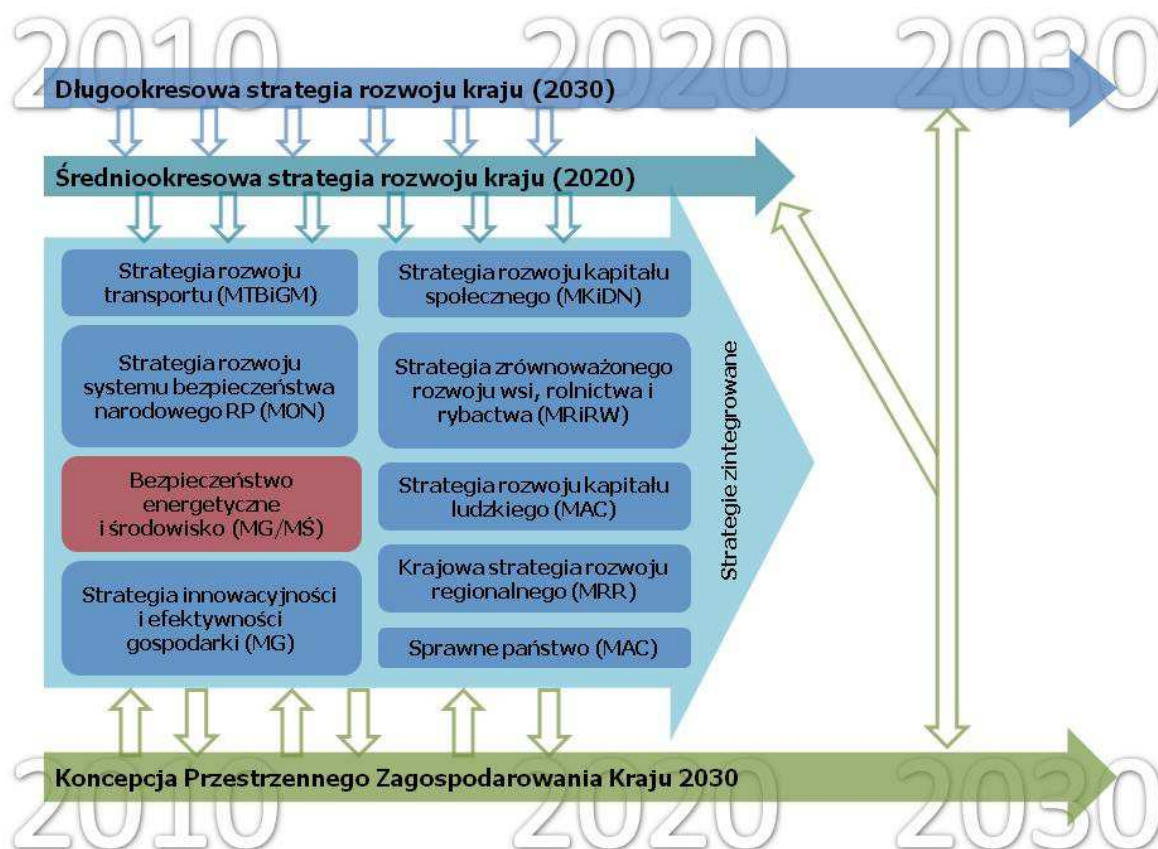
2010 2020 2030

Długookresowa strategia rozwoju kraju (2030)

Średniookresowa strategia rozwoju kraju (2020)

Strategia rozwoju transportu (MTBiGM)

Strategia rozwoju systemu bezpieczeństwa narodowego RP (MON)

Bezpieczeństwo energetyczne i środowisko (MG/MŚ)

Strategia innowacyjności i efektywności gospodarki (MG)

Strategia rozwoju kapitału społecznego (MKiDN)

Strategia zrównoważonego rozwoju wsi, rolnictwa i rybactwa (MRiRW)

Strategia rozwoju kapitału ludzkiego (MAC)

Krajowa strategia rozwoju regionalnego (MRR)

Sprawne państwo (MAC)

Strategie zintegrowane

Koncepcja Przestrzennego Zagospodarowania Kraju 2030

2010 2020 2030